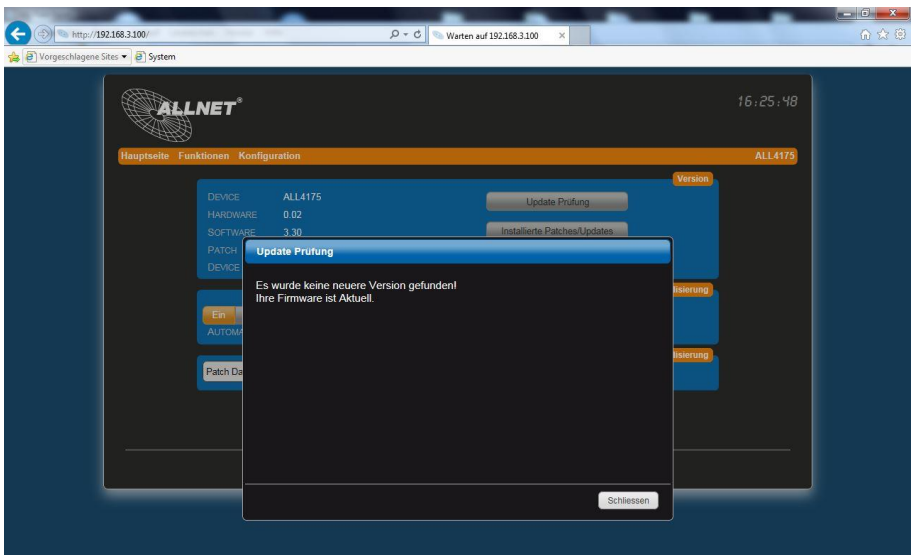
http://192.168.3.100/
Warten auf 192.168.3.100
Vorgeschlagene Sites ▾ System

ALLNET®
16:25:48

Hauptseite Funktionen Konfiguration
ALL4175

Version
DEVICE ALL4175
HARDWARE 0.02
SOFTWARE 3.30
PATCH
DEVICE
Update Prüfung
Installierte Patches/Updates

lisierung
Ein
AUTOMA
lisierung
Patch Da

Update Prüfung
Es wurde keine neuere Version gefunden!
Ihre Firmware ist Aktuell.
Schliessen